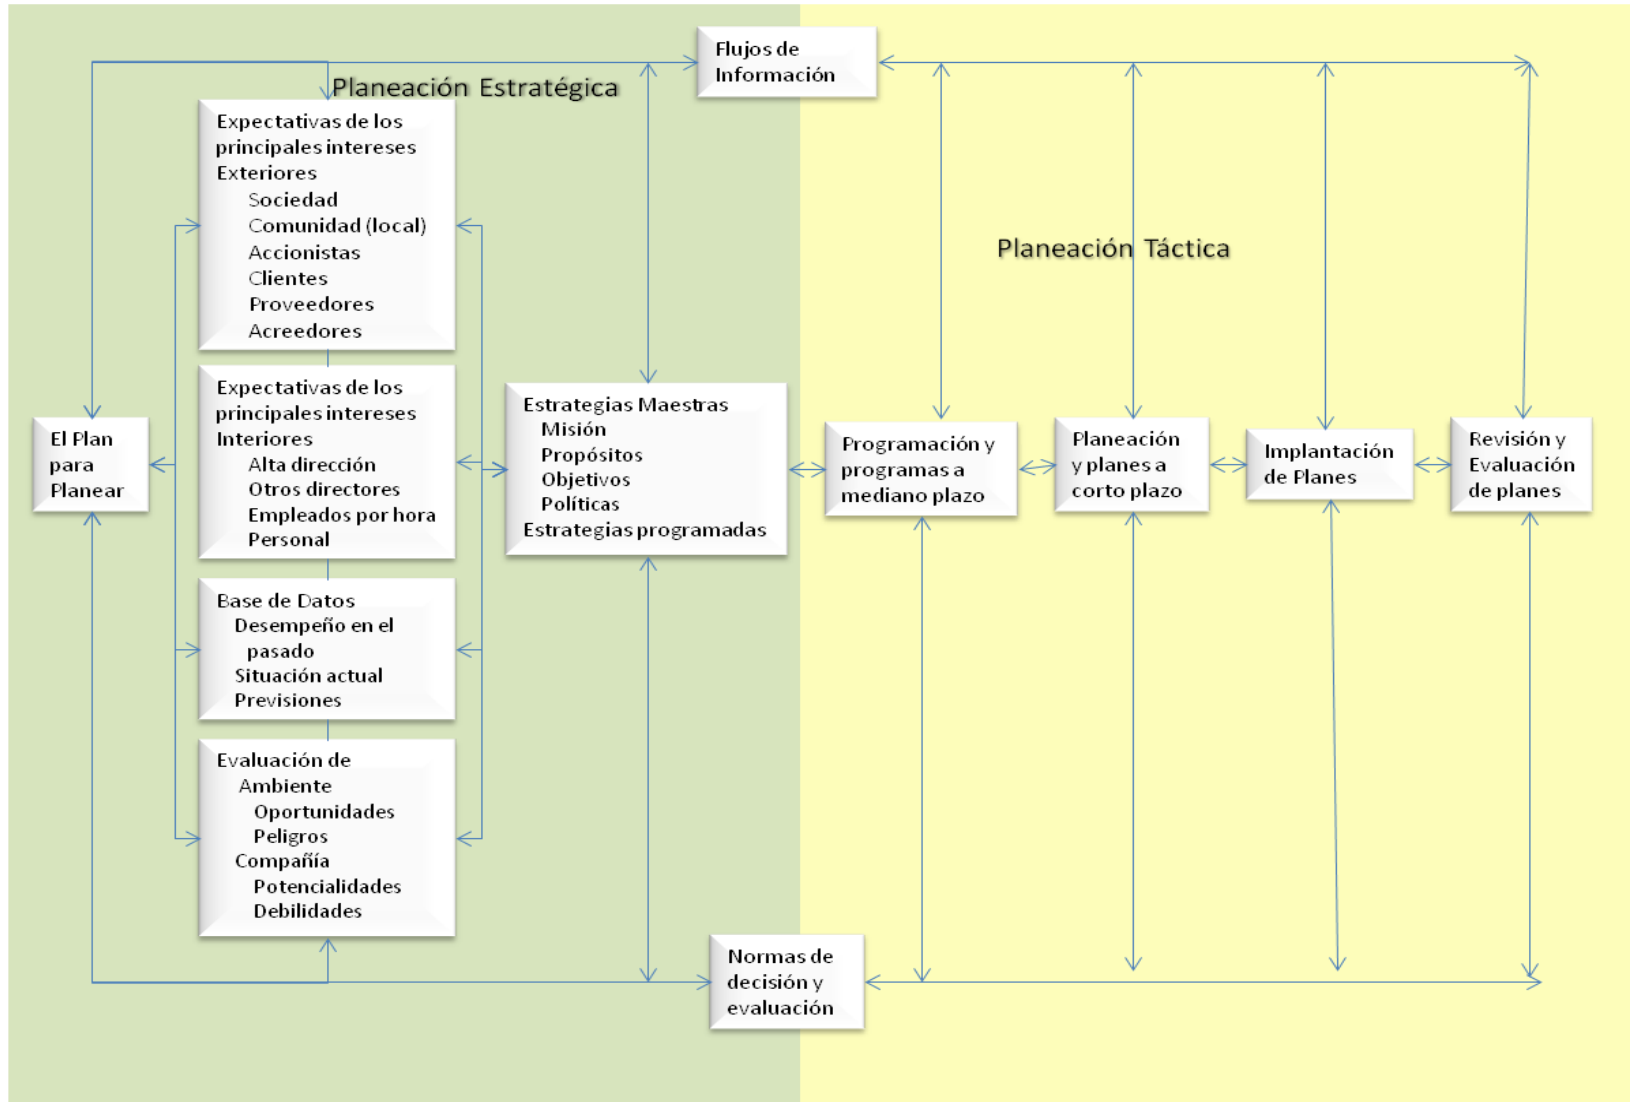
Flujos de Información

Planeación Estratégica

Expectativas de los principales intereses Exteriores
Sociedad
Comunidad (local)
Accionistas
Clientes
Proveedores
Acreedores

Planeación Táctica

Expectativas de los principales intereses Interiores
Alta dirección
Otros directores
Empleados por hora
Personal

El Plan para Planear

Estrategias Maestras
Misión
Propósitos
Objetivos
Políticas
Estrategias programadas

Programación y programas a mediano plazo

Planeación y planes a corto plazo

Implantación de Planes

Revisión y Evaluación de planes

Base de Datos
Desempeño en el pasado
Situación actual
Previsiones

Evaluación de Ambiente
Oportunidades
Peligros
Compañía
Potencialidades
Debilidades

Normas de decisión y evaluación